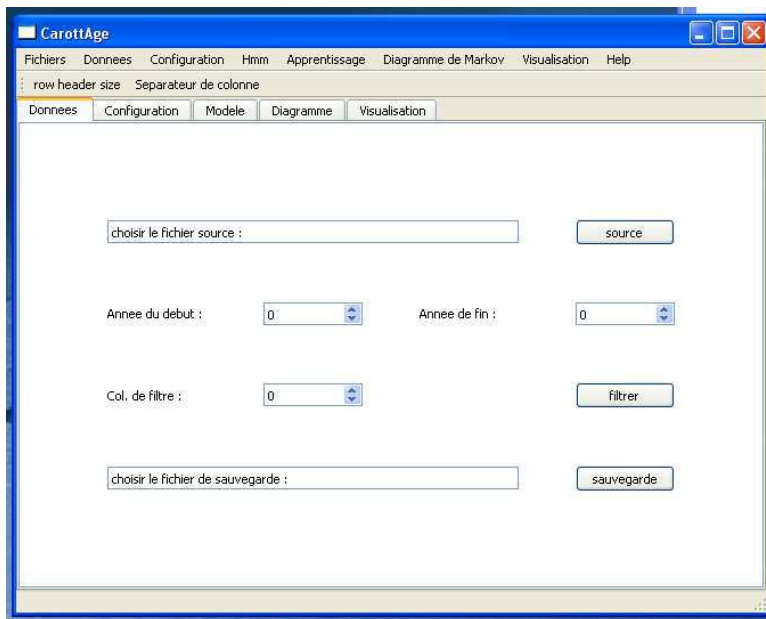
CarottAge

Fichiers Donnees Configuration Hmm Apprentissage Diagramme de Markov Visualisation Help

row header size Separateur de colonne

Donnees Configuration Modele Diagramme Visualisation

choisir le fichier source :

source

Annee du debut : 0

Annee de fin : 0

Col. de filtre : 0

filtrer

choisir le fichier de sauvegarde :

sauvegarde